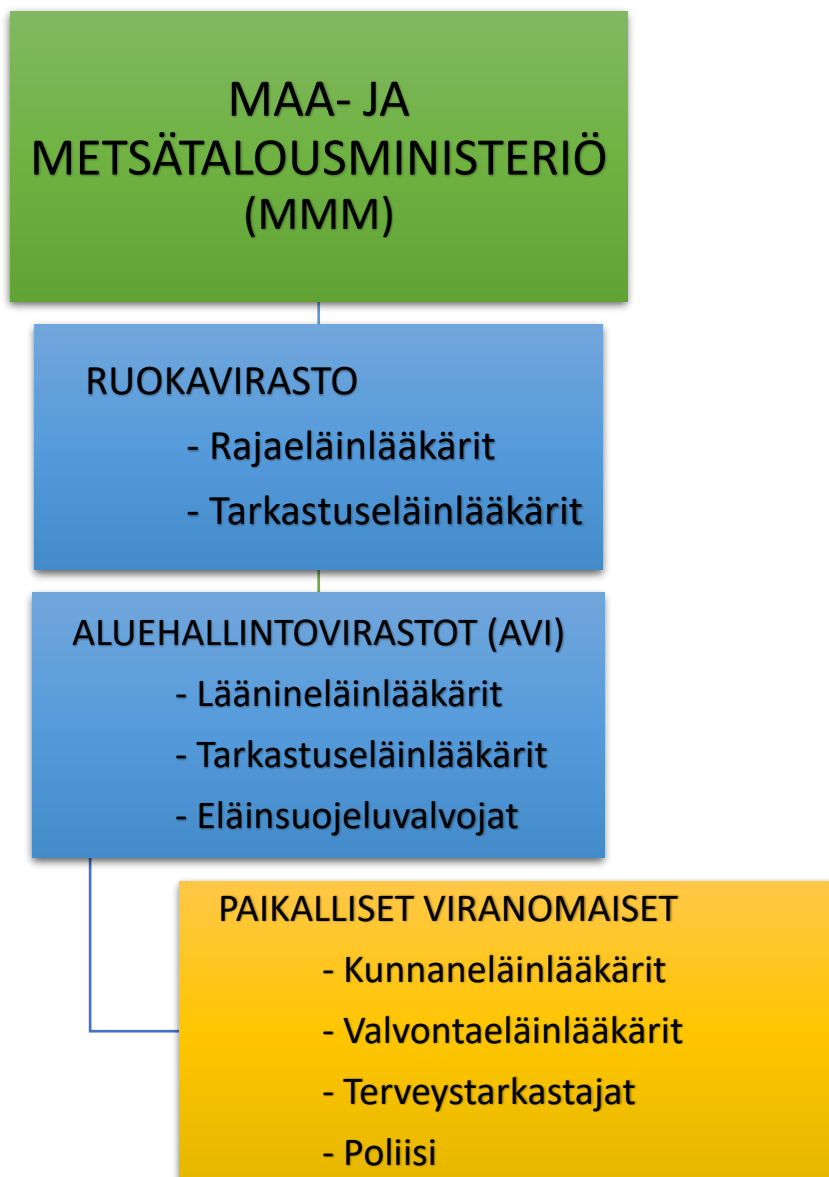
MAA- JA METSÄTALOUSMINISTERIÖ (MMM)

RUOKAVIRASTO
- Rajaeläinlääkärit
- Tarkastuseläinlääkärit

ALUEHALLINTOVIRASTOT (AVI)
- Läänineläinlääkärit
- Tarkastuseläinlääkärit
- Eläinsuojeluvalvojat

PAIKALLISET VIRANOMAISET
- Kunnaneläinlääkärit
- Valvontaeläinlääkärit
- Terveystarkastajat
- Poliisi